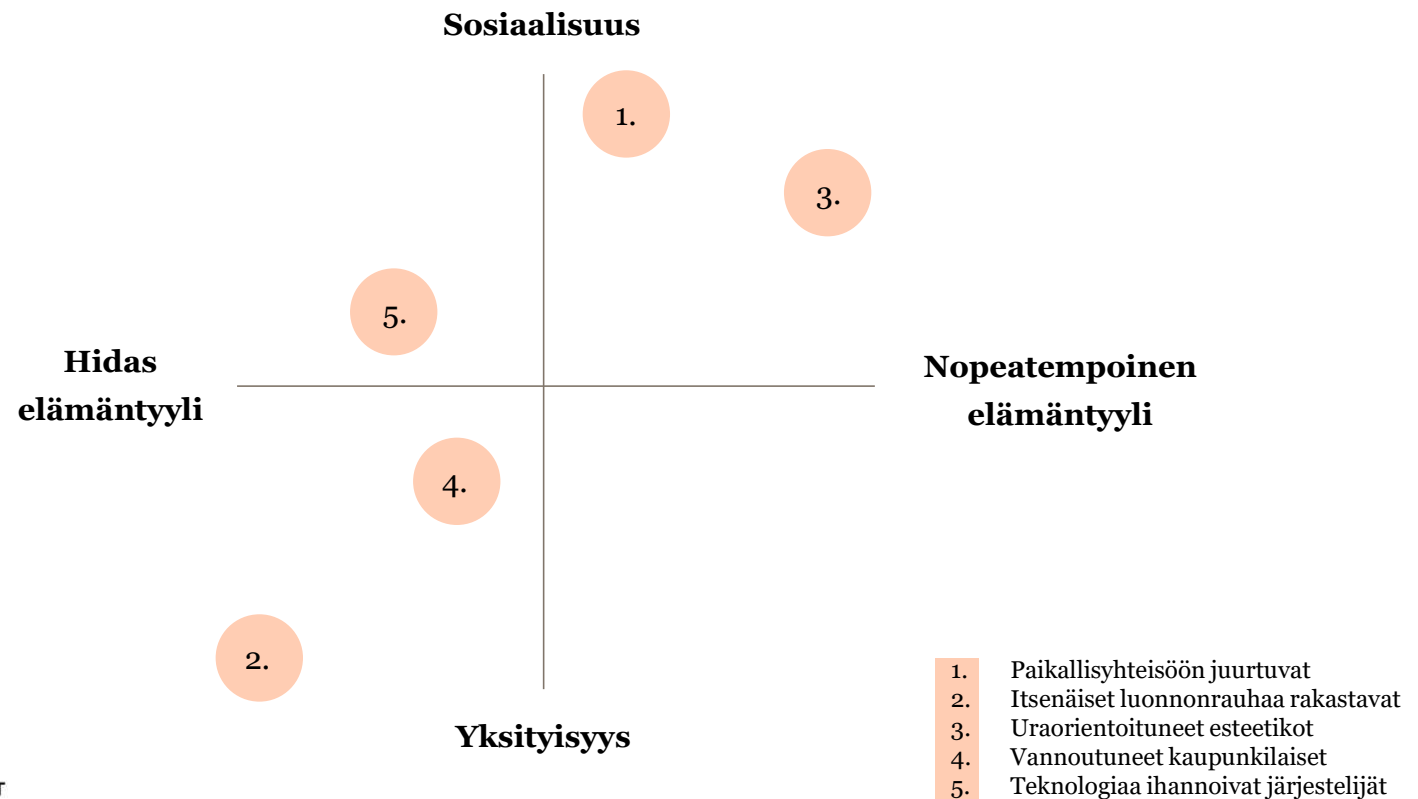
Sosiaalisuus

1.

3.

5.

Hidas elämäntyyli

Nopeatempoinen elämäntyyli

4.

2.

Yksityisyys

1. Paikallisyhteisöön juurtuvat
2. Itsenäiset luonnonrauhaa rakastavat
3. Uraorientoituneet esteetikot
4. Vannoutuneet kaupunkilaiset
5. Teknologiaa ihannoivat järjestelijät